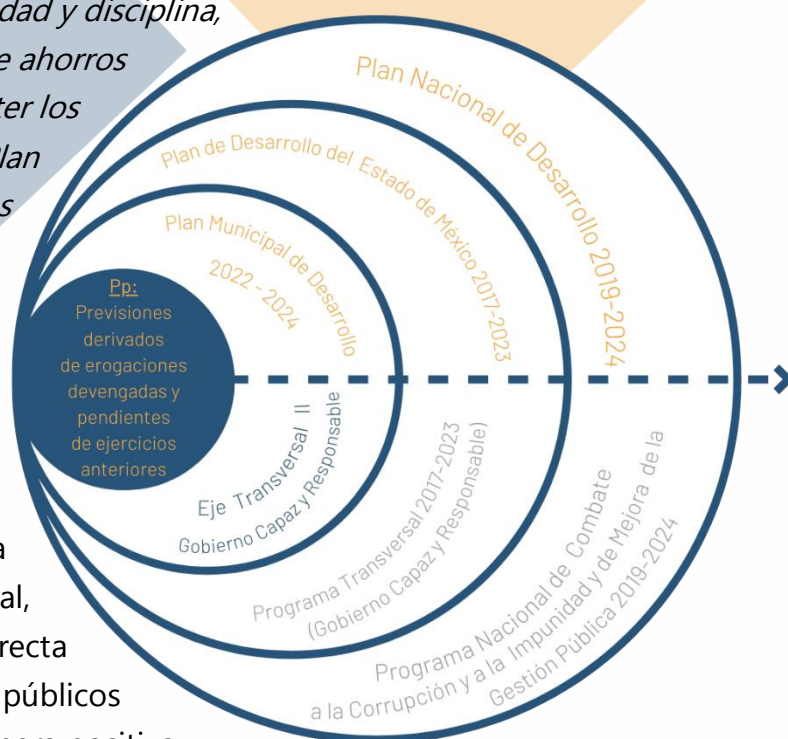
dad y disciplina,
e ahorros
ter los
lan
s

Plan Nacional de Desarrollo 2019-2024

Plan de Desarrollo del Estado de México 2017-2023

Plan Municipal de Desarrollo 2022 - 2024

Pp:
Previsiones derivados de erogaciones devengadas y pendientes de ejercicios anteriores

Eje Transversal II
Gobierno Capaz y Responsable

Programa Transversal 2017-2023
(Gobierno Capaz y Responsable)

Programa Nacional de Combate a la Corrupción y a la Impunidad y de Mejora de la Gestión Pública 2019-2024

a
al,
recta
públicos